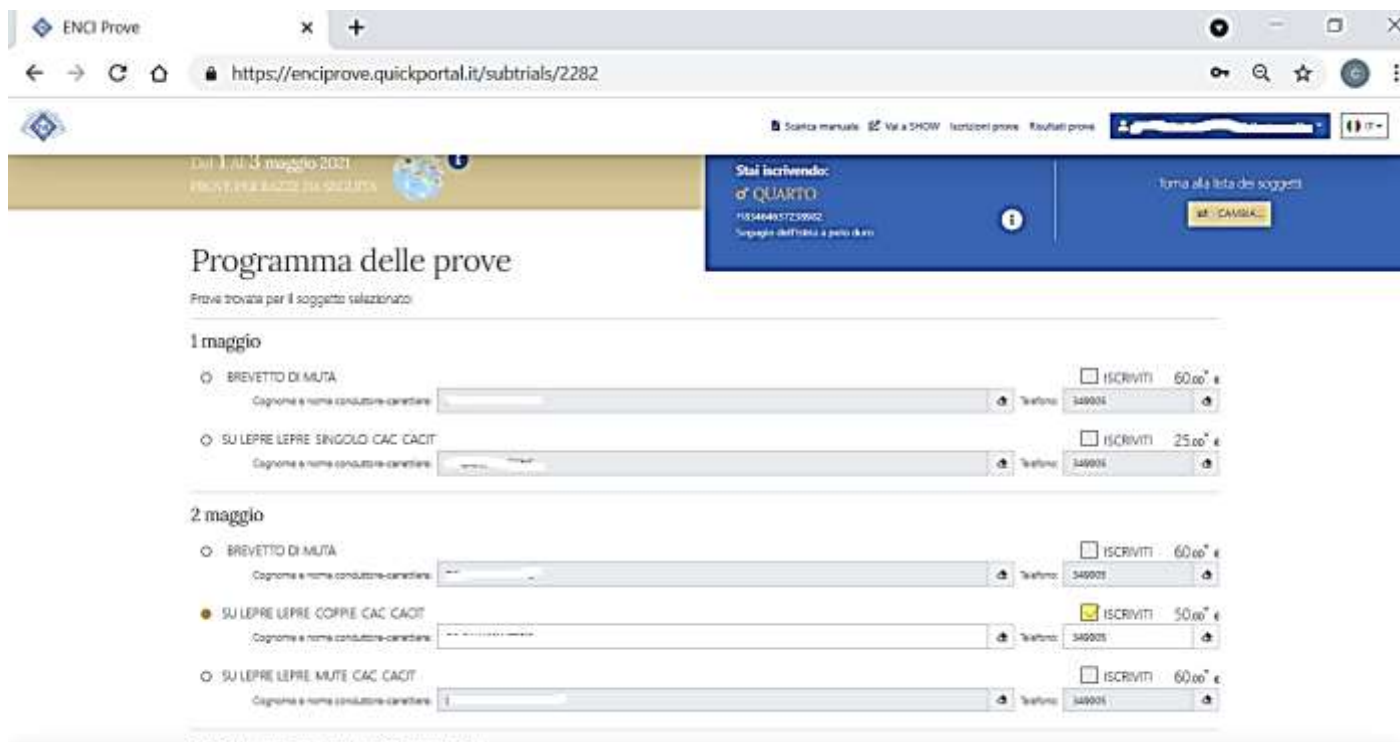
ENCI Prove
https://enciprove.quickportal.it/subtrials/2282

Scarica manuale  Vai a SHOW  Iscrizioni prove  Risultati prove  IT

Dal 1 al 3 maggio 2021
PROVE PER RAZZE DA SEGUITA

Stai iscrivendo:
♂ QUARTO
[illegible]
Segugio dell'Italia a pelo duro

Torna alla lista dei soggetti
CAMBIA...

Programma delle prove
Prove trovate per il soggetto selezionato

1 maggio

BREVETTO DI MUTA
Cognome e nome conduttore-canettiere
Telefono 349005
ISCRIVITI 60,00 €

SU LEPRE LEPRE SINGOLO CAC CACIT
Cognome e nome conduttore-canettiere
Telefono 349005
ISCRIVITI 25,00 €

2 maggio

BREVETTO DI MUTA
Cognome e nome conduttore-canettiere
Telefono 349005
ISCRIVITI 60,00 €

SU LEPRE LEPRE COPPIE CAC CACIT
Cognome e nome conduttore-canettiere
Telefono 349005
ISCRIVITI 50,00 €

SU LEPRE LEPRE MUTE CAC CACIT
Cognome e nome conduttore-canettiere
Telefono 349005
ISCRIVITI 60,00 €